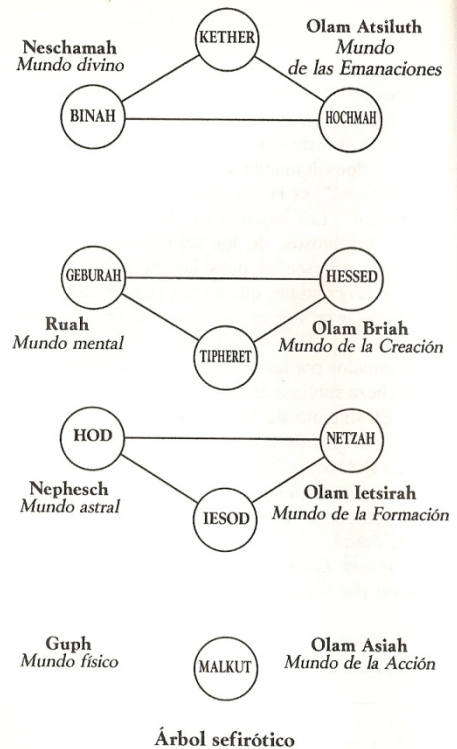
KETHER

Neschamah
Mundo divino

Olam Atsiluth
Mundo de las Emanaciones

BINAH

HOCHMAH

GEBURAH

HESSED

Ruah
Mundo mental

TIPHERET

Olam Briah
Mundo de la Creación

HOD

NETZAH

Nephesch
Mundo astral

IESOD

Olam Ietsirah
Mundo de la Formación

Guph
Mundo físico

MALKUT

Olam Asiah
Mundo de la Acción

Árbol sefirótico